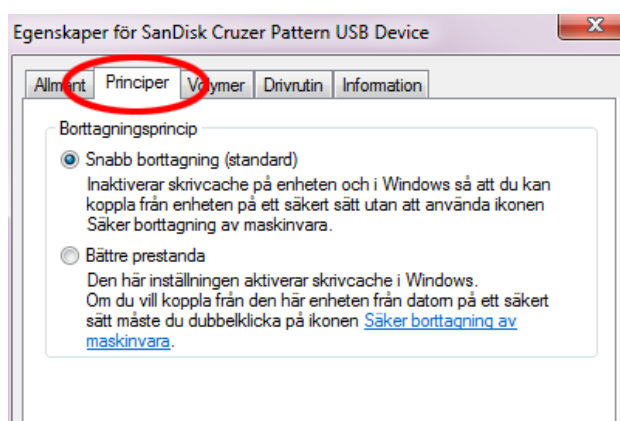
Egenskaper för SanDisk Cruzer Pattern USB Device

Allmänt | Principer | Volymer | Drivrutin | Information

Borttagningsprincip

Snabb borttagning (standard)
Inaktiverar skrivcache på enheten och i Windows så att du kan koppla från enheten på ett säkert sätt utan att använda ikonen Säker borttagning av maskinvara.

Bättre prestanda
Den här inställningen aktiverar skrivcache i Windows. Om du vill koppla från den här enheten från datorn på ett säkert sätt måste du dubbelklicka på ikonen Säker borttagning av maskinvara.